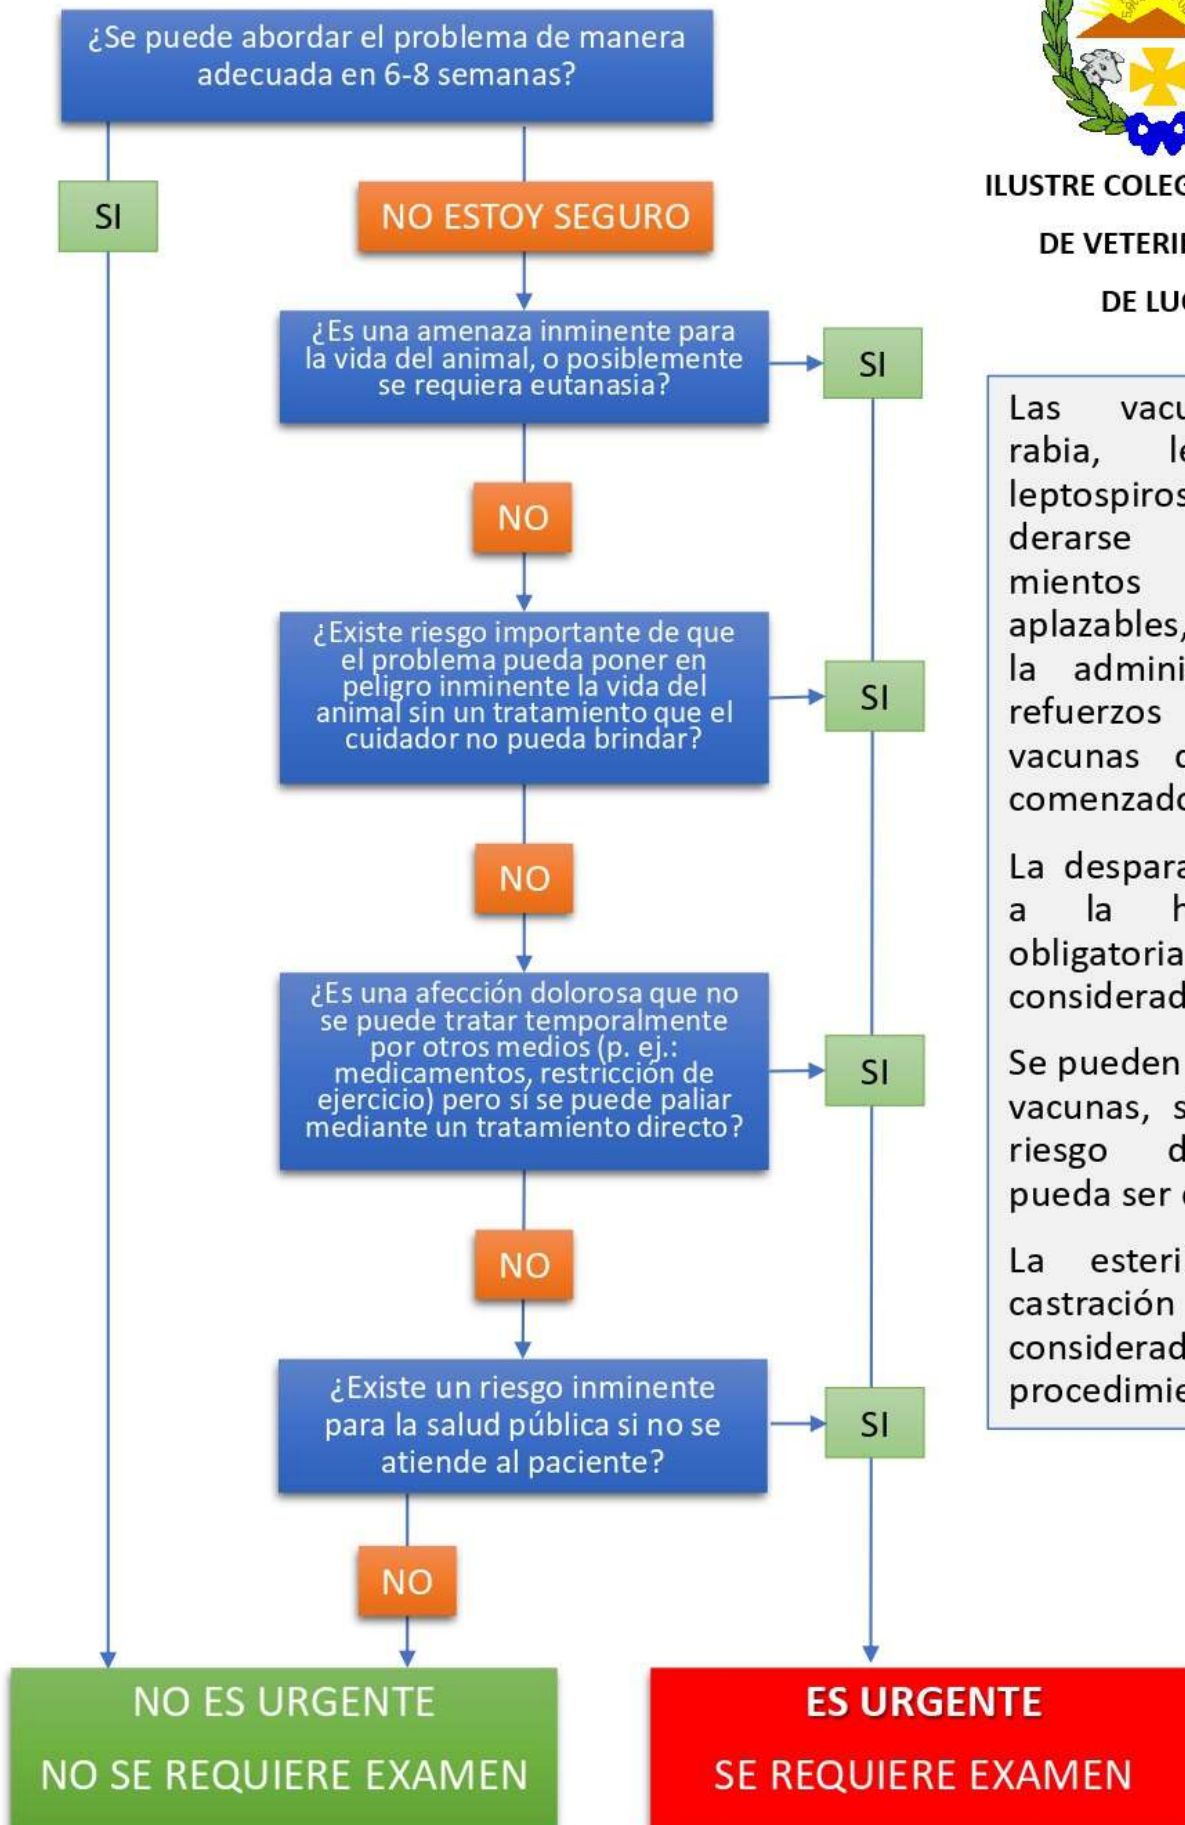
¿Se puede abordar el problema de manera adecuada en 6-8 semanas?

SI

NO ESTOY SEGURO

¿Es una amenaza inminente para la vida del animal, o posiblemente se requiera eutanasia?

SI

NO

¿Existe riesgo importante de que el problema pueda poner en peligro inminente la vida del animal sin un tratamiento que el cuidador no pueda brindar?

SI

NO

¿Es una afección dolorosa que no se puede tratar temporalmente por otros medios (p. ej.: medicamentos, restricción de ejercicio) pero sí se puede paliar mediante un tratamiento directo?

SI

NO

¿Existe un riesgo inminente para la salud pública si no se atiende al paciente?

SI

NO

NO ES URGENTE

NO SE REQUIERE EXAMEN

ES URGENTE

SE REQUIERE EXAMEN

ILUSTRE COLEG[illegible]

DE VETERI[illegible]

DE LU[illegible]

Las vacu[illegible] rabia, le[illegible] leptospiros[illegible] derarse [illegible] mientos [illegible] aplazables, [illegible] la admini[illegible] refuerzos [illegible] vacunas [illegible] comenzado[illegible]

La despara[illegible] a la h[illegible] obligatoria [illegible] considerad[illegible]

Se pueden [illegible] vacunas, s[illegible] riesgo d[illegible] pueda ser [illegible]

La esteri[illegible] castración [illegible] considerad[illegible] procedimie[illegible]